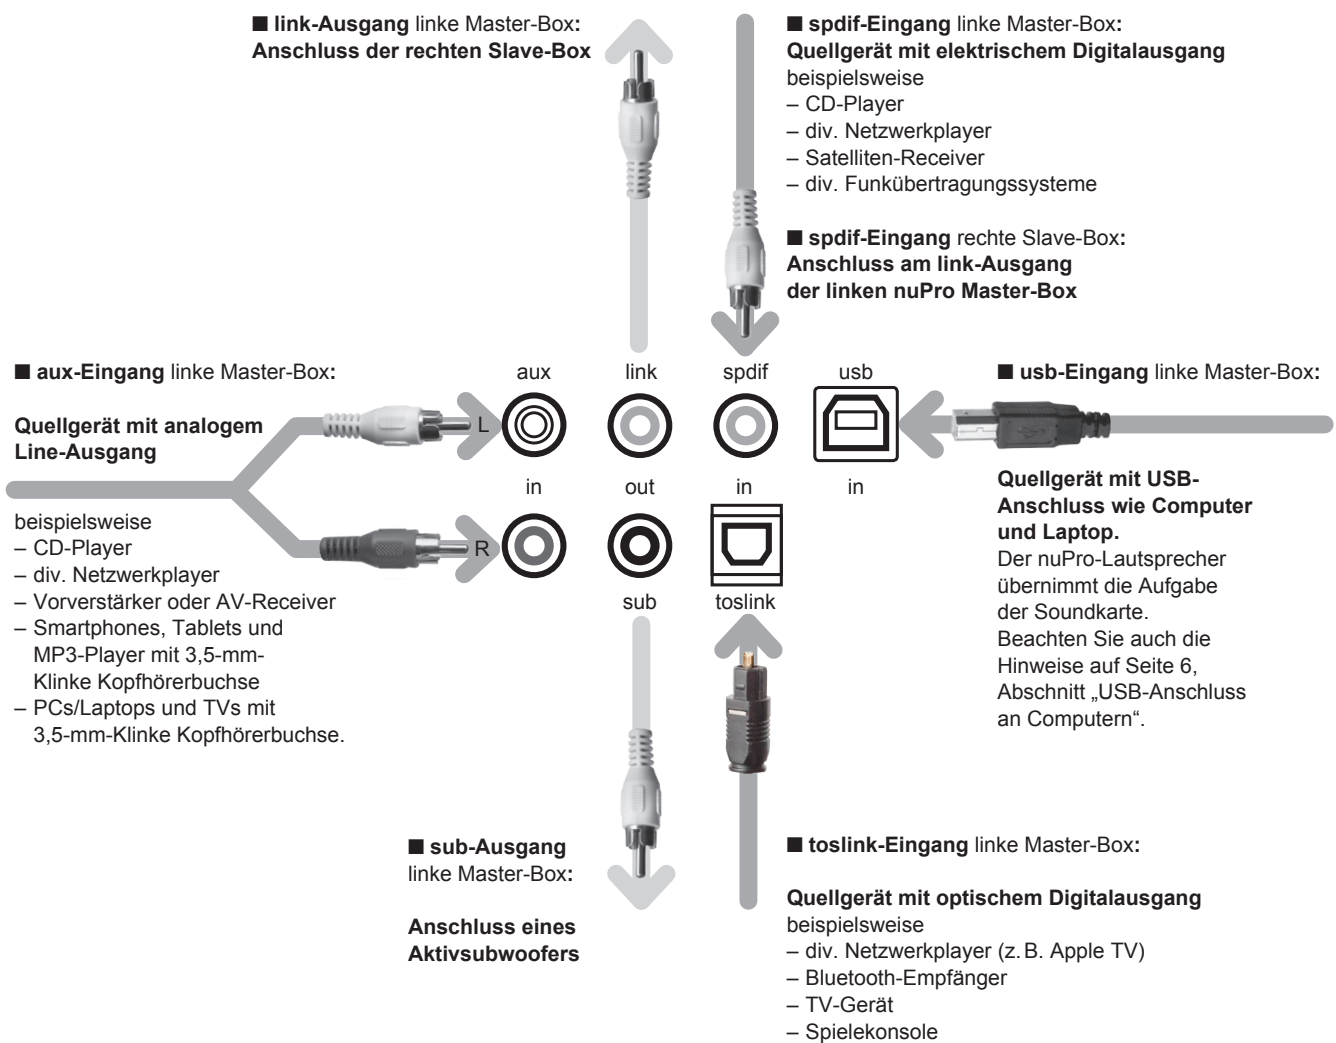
■ **link-Ausgang** linke Master-Box**:**
**Anschluss der rechten Slave-Box**

■ **spdif-Eingang** linke Master-Box**:**
**Quellgerät mit elektrischem Digitalausgang**
beispielsweise
– CD-Player
– div. Netzwerkplayer
– Satelliten-Receiver
– div. Funkübertragungssysteme

■ **spdif-Eingang** rechte Slave-Box**:**
**Anschluss am link-Ausgang der linken nuPro Master-Box**

■ **aux-Eingang** linke Master-Box**:**

**Quellgerät mit analogem Line-Ausgang**

beispielsweise
– CD-Player
– div. Netzwerkplayer
– Vorverstärker oder AV-Receiver
– Smartphones, Tablets und MP3-Player mit 3,5-mm-Klinke Kopfhörerbuchse
– PCs/Laptops und TVs mit 3,5-mm-Klinke Kopfhörerbuchse.

aux link spdif usb

L

in out in in

R

sub toslink

■ **usb-Eingang** linke Master-Box**:**

**Quellgerät mit USB-Anschluss wie Computer und Laptop.**
Der nuPro-Lautsprecher übernimmt die Aufgabe der Soundkarte.
Beachten Sie auch die Hinweise auf Seite 6, Abschnitt „USB-Anschluss an Computern“.

■ **sub-Ausgang**
linke Master-Box**:**

**Anschluss eines Aktivsubwoofers**

■ **toslink-Eingang** linke Master-Box**:**

**Quellgerät mit optischem Digitalausgang**
beispielsweise
– div. Netzwerkplayer (z. B. Apple TV)
– Bluetooth-Empfänger
– TV-Gerät
– Spielekonsole